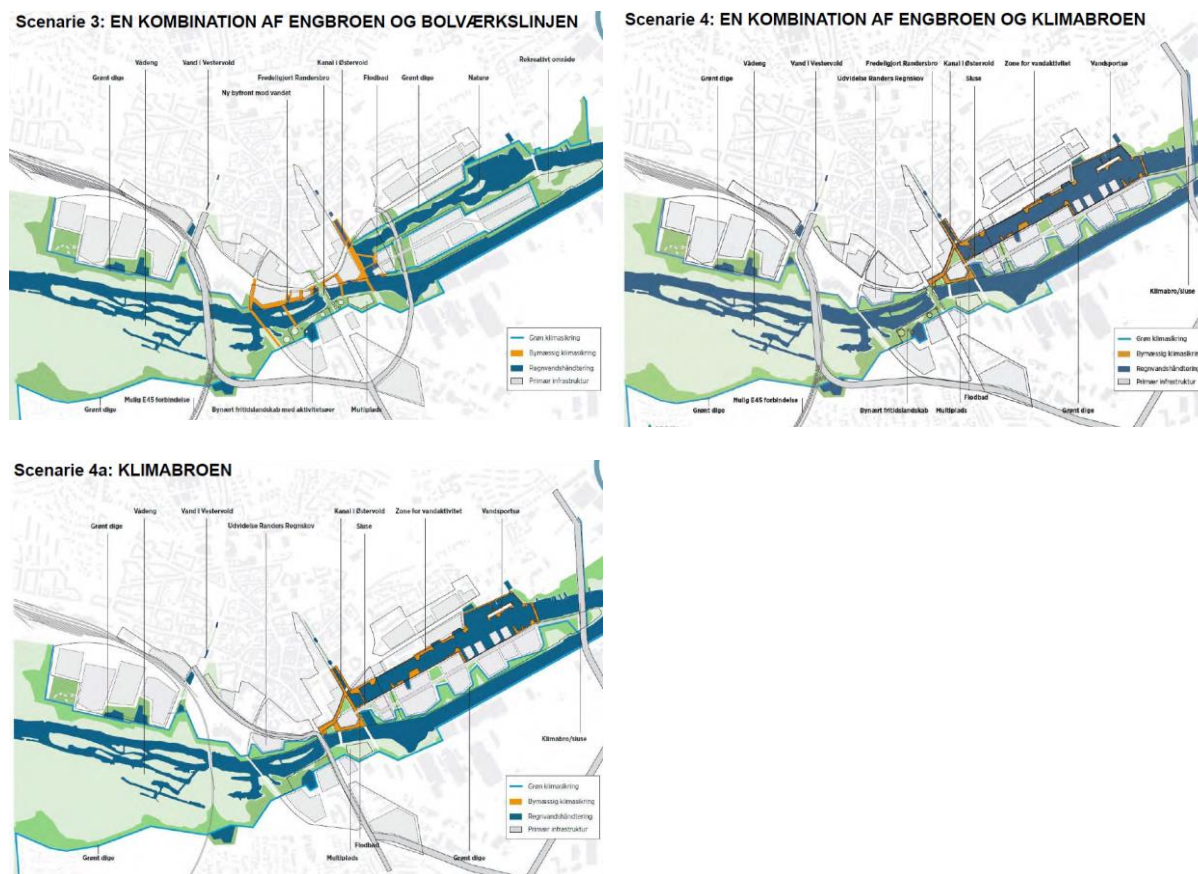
Scenarie 3: EN KOMBINATION AF ENGBROEN OG BOLVÆRKSLINJEN

Grønt dige
Vådeng
Vand i Vestervold
Kanal i Østervold
Fredeliggjort Randersbro
Ny byfront mod vandet
Flodbad
Grønt dige
Natur
Rekreativt område

Grøn klimasikring
Bymæssig klimasikring
Regnvandshåndtering
Primær infrastruktur

Grønt dige
Mulig E45 forbindelse
Bynært fritidslandskab med aktivitetsøer
Multiplads

Scenarie 4: EN KOMBINATION AF ENGBROEN OG KLIMABROEN

Grønt dige
Vådeng
Vand i Vestervold
Udvidelse Randers Regnskov
Fredeliggjort Randersbro
Kanal i Østervold
Sluse
Zone for vandaktivitet
Vandsportsø

Klimabro/sluse

Grøn klimasikring
Bymæssig klimasikring
Regnvandshåndtering
Primær infrastruktur

Grønt dige
Mulig E45 forbindelse
Bynært fritidslandskab
Multiplads
Flodbad
Grønt dige

Scenarie 4a: KLIMABROEN

Grønt dige
Vådeng
Vand i Vestervold
Udvidelse Randers Regnskov
Kanal i Østervold
Sluse
Zone for vandaktivitet
Vandsportsø

Klimabro/sluse

Grøn klimasikring
Bymæssig klimasikring
Regnvandshåndtering
Primær infrastruktur

Grønt dige
Flodbad
Multiplads
Grønt dige